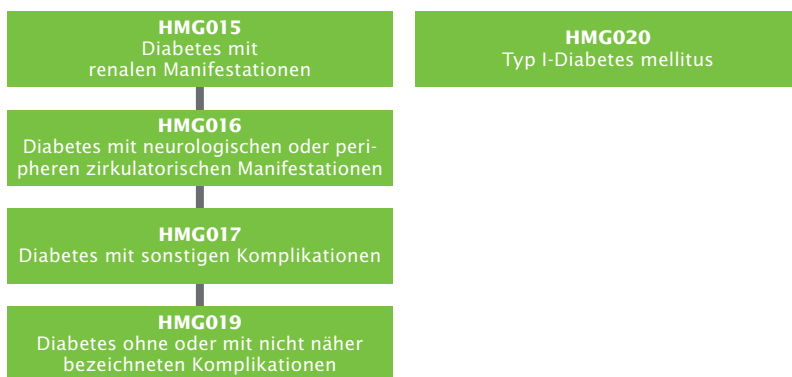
HMG015
Diabetes mit renalen Manifestationen

HMG016
Diabetes mit neurologischen oder peripheren zirkulatorischen Manifestationen

HMG017
Diabetes mit sonstigen Komplikationen

HMG019
Diabetes ohne oder mit nicht näher bezeichneten Komplikationen

HMG020
Typ I-Diabetes mellitus